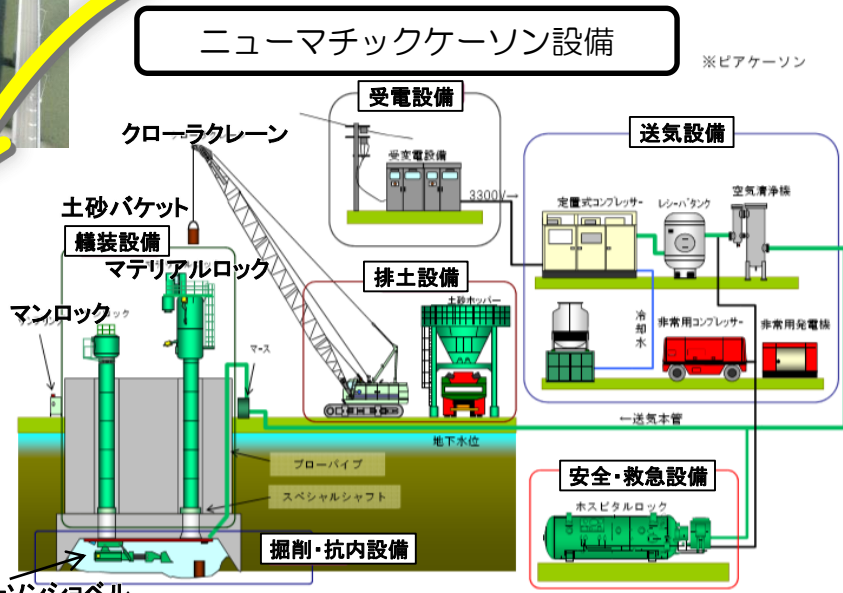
ニューマチックケーソン設備

※ピアケーソン

受電設備

受変電設備

3300V

送気設備

定置式コンプレッサー

レシーバタンク

空気清浄機

クローラクレーン

土砂バケット

艤装設備

マテリアルロック

マンロック

マース

排土設備

土砂ホッパー

冷却水

非常用コンプレッサー

非常用発電機

←送気本管

地下水位

ブローパイプ

スペシャルシャフト

安全・救急設備

ホスピタルロック

掘削・抗内設備

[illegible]ンシャベル